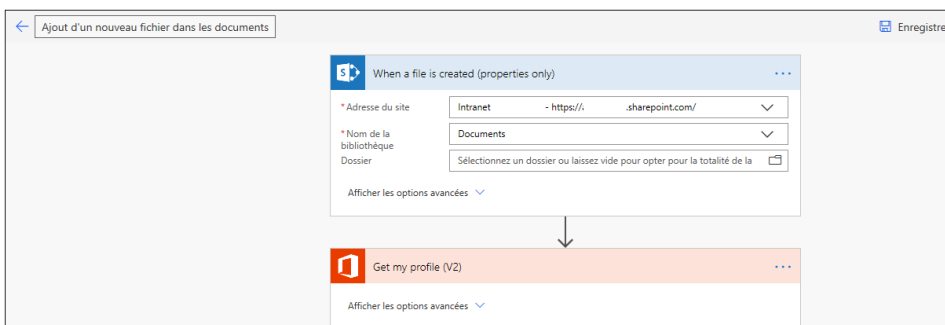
Ajout d'un nouveau fichier dans les documents

Enregistre

When a file is created (properties only)

* Adresse du site
Intranet - https://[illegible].sharepoint.com/

* Nom de la bibliothèque
Documents

Dossier
Sélectionnez un dossier ou laissez vide pour opter pour la totalité de la

Afficher les options avancées

Get my profile (V2)

Afficher les options avancées